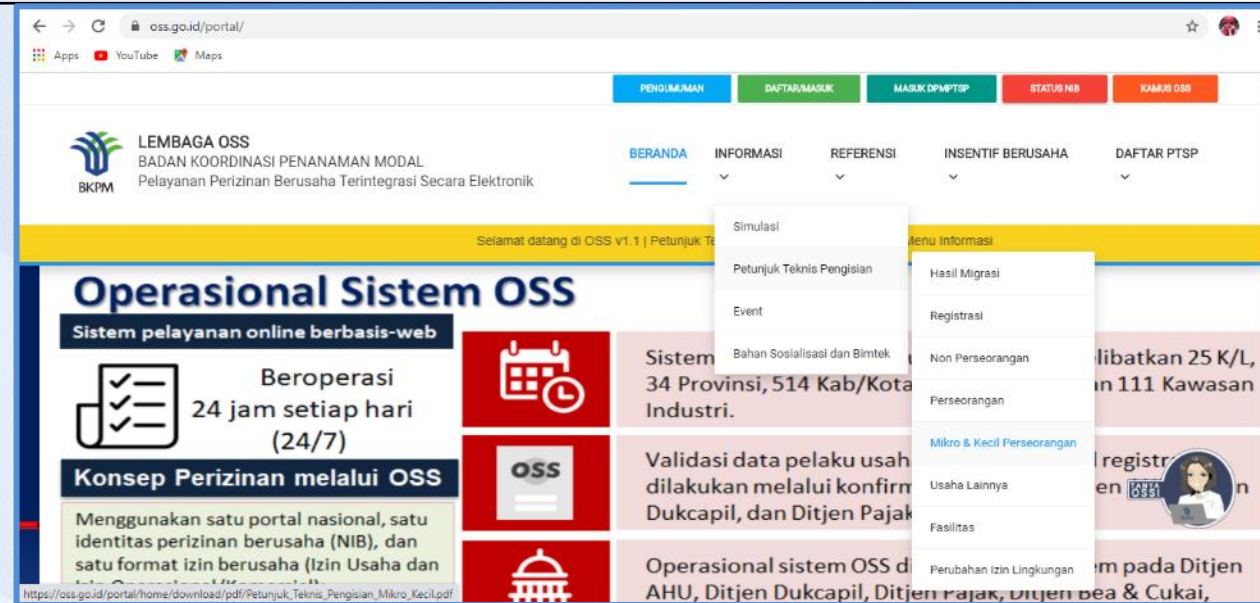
oss.go.id/portal/

Apps YouTube Maps

PENGUMUMAN DAFTAR/MASUK MASUK DPMPTSP STATUS NIB KAMUS OSS

LEMBAGA OSS
BADAN KOORDINASI PENANAMAN MODAL
Pelayanan Perizinan Berusaha Terintegrasi Secara Elektronik
BKPM

BERANDA INFORMASI REFERENSI INSENTIF BERUSAHA DAFTAR PTSP

Simulasi
Petunjuk Teknis Pengisian
Event
Bahan Sosialisasi dan Bimtek

Hasil Migrasi
Registrasi
Non Perseorangan
Perseorangan
Mikro & Kecil Perseorangan
Usaha Lainnya
Fasilitas
Perubahan Izin Lingkungan

Selamat datang di OSS v1.1 | Petunjuk Te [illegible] Menu Informasi

Operasional Sistem OSS
Sistem pelayanan online berbasis-web

Beroperasi
24 jam setiap hari
(24/7)

Konsep Perizinan melalui OSS

Menggunakan satu portal nasional, satu identitas perizinan berusaha (NIB), dan satu format izin berusaha (Izin Usaha dan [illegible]

Sistem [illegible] libatkan 25 K/L, 34 Provinsi, 514 Kab/Kota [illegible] n 111 Kawasan Industri.

OSS

Validasi data pelaku usah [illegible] l registr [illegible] dilakukan melalui konfirm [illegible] en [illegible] n Dukcapil, dan Ditjen Pajak

Operasional sistem OSS di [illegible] em pada Ditjen AHU, Ditjen Dukcapil, Ditjen Pajak, Ditjen Bea & Cukai,

https://oss.go.id/portal/home/download/pdf/Petunjuk_Teknis_Pengisian_Mikro_Kecil.pdf